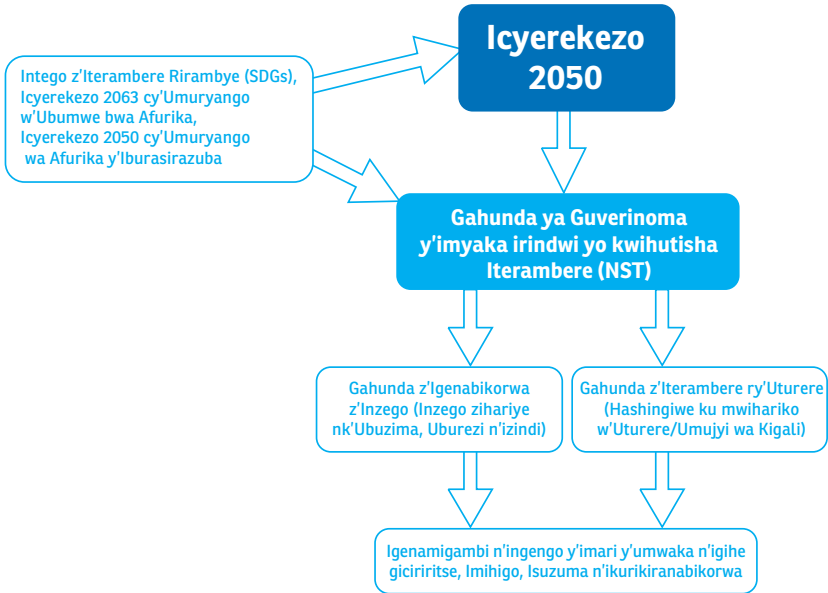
Intego z'Iterambere Rirambye (SDGs), Icyerekezo 2063 cy'Umuryango w'Ubumwe bwa Afurika, Icyerekezo 2050 cy'Umuryango wa Afurika y'Iburasirazuba

Icyerekezo 2050

Gahunda ya Guverinoma y'imyaka irindwi yo kwihutisha Iterambere (NST)

Gahunda z'Igenabikorwa z'Inzego (Inzego zihariye nk'Ubuzima, Uburezi n'izindi)

Gahunda z'Iterambere ry'Uturere (Hashingiwe ku mwihariko w'Uturere/Umujyi wa Kigali)

Igenamigambi n'ingengo y'imari y'umwaka n'igihe giciriritse, Imihigo, Isuzuma n'ikurikiranabikorwa